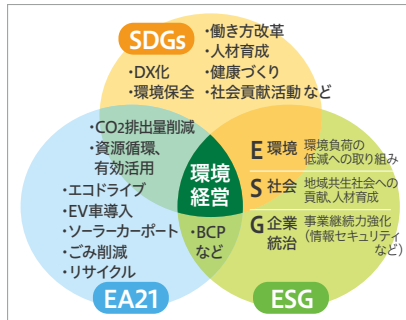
SDGs

・働き方改革
・人材育成
・健康づくり
・社会貢献活動 など

・DX化
・環境保全

・$CO_2$排出量削減
・資源循環、有効活用

・エコドライブ
・EV車導入
・ソーラーカーポート
・ごみ削減
・リサイクル

環境経営

・BCPなど

E 環境 環境負荷の低減への取り組み

S 社会 地域共生社会への貢献、人材育成

G 企業統治 事業継続力強化(情報セキュリティなど)

EA21

ESG